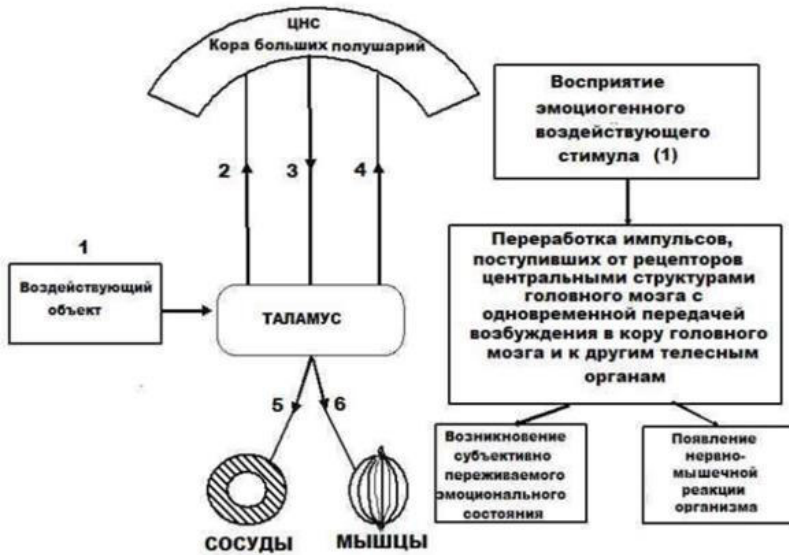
ЦНС
Кора больших полушарий

2

3

4

1

Воздействующий объект

ТАЛАМУС

5

6

СОСУДЫ

МЫШЦЫ

Восприятие эмоциогенного воздействующего стимула (1)

Переработка импульсов, поступивших от рецепторов центральными структурами головного мозга с одновременной передачей возбуждения в кору головного мозга и к другим телесным органам

Возникновение субъективно переживаемого эмоционального состояния

Появление нервно-мышечной реакции организма